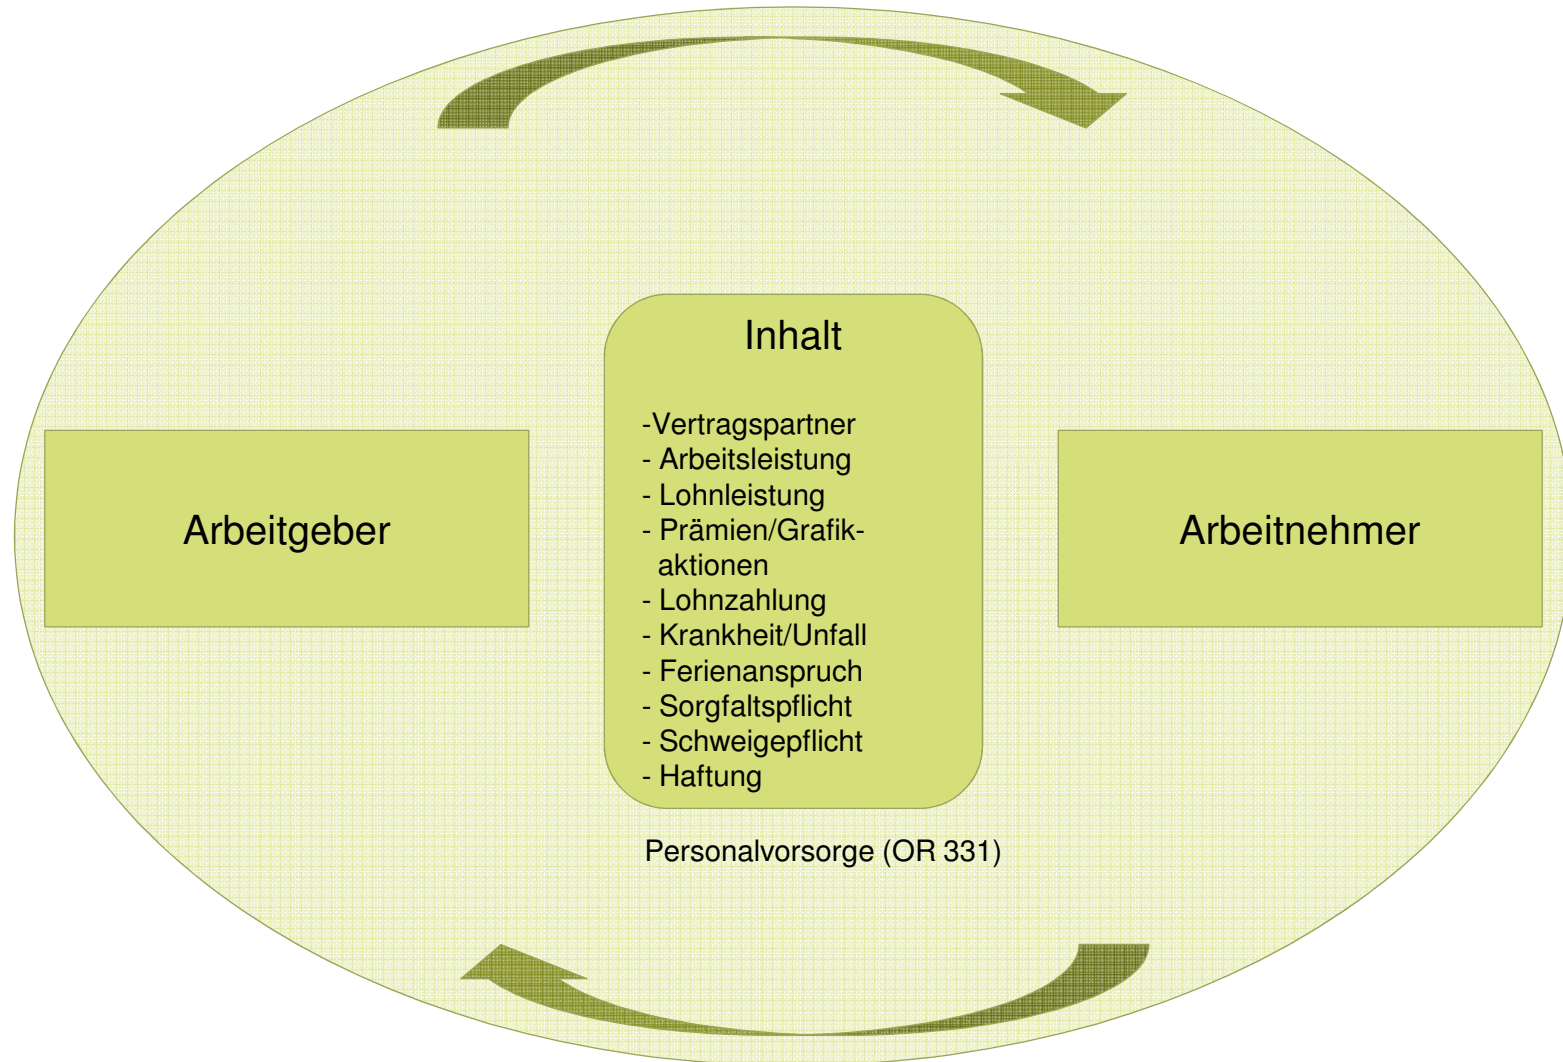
Inhalt

-Vertragspartner
- Arbeitsleistung
- Lohnleistung
- Prämien/Grafikaktionen
- Lohnzahlung
- Krankheit/Unfall
- Ferienanspruch
- Sorgfaltspflicht
- Schweigepflicht
- Haftung

Arbeitgeber

Arbeitnehmer

Personalvorsorge (OR 331)